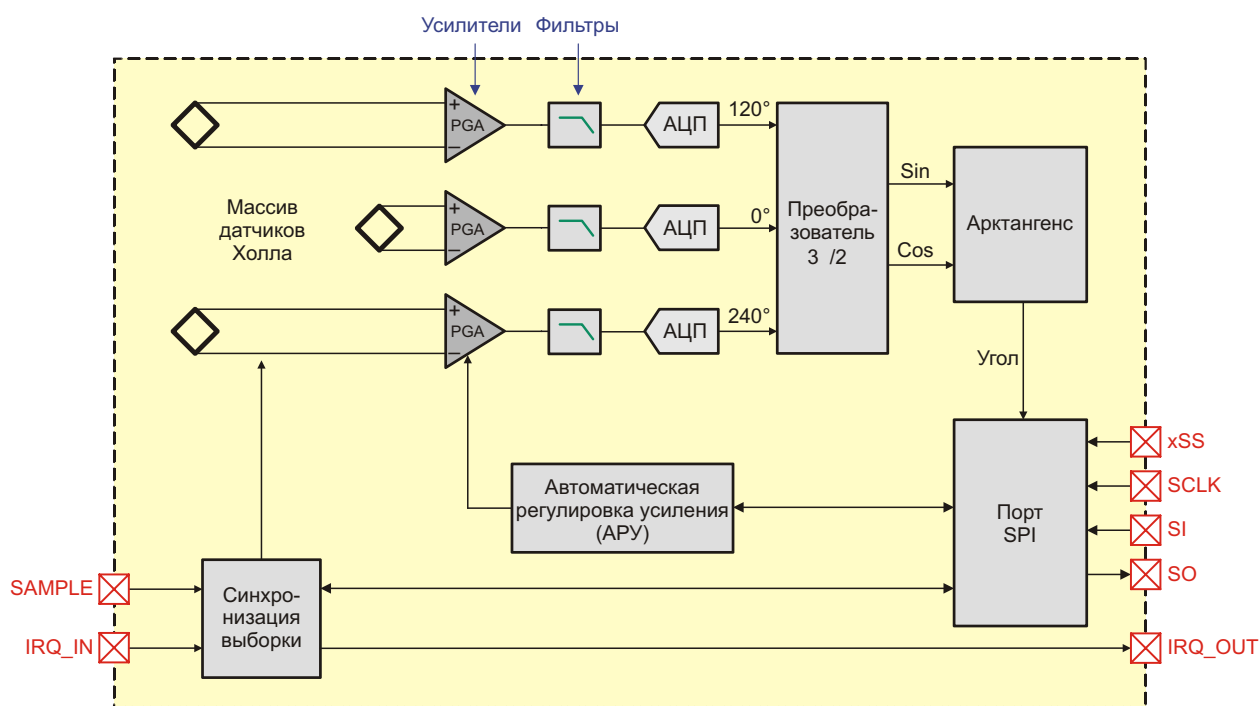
Усилители Фильтры

Массив датчиков Холла

+ PGA −

+ PGA −

+ PGA −

АЦП

АЦП

АЦП

120°

0°

240°

Преобразователь 3 /2

Sin

Cos

Арктангенс

Угол

xSS

SCLK

SI

SO

Порт SPI

Автоматическая регулировка усиления (АРУ)

SAMPLE

IRQ_IN

Синхронизация выборки

IRQ_OUT